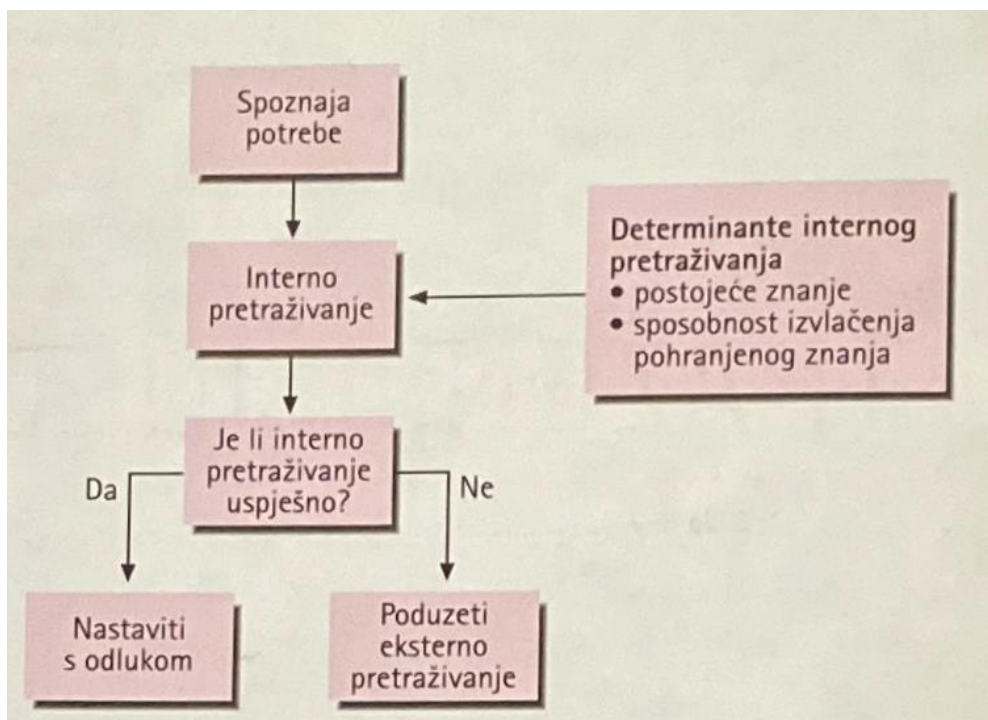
Spoznaja potrebe

Interno pretraživanje

Determinante internog pretraživanja
• postojeće znanje
• sposobnost izvlačenja pohranjenog znanja

Je li interno pretraživanje uspješno?

Da

Ne

Nastaviti s odlukom

Poduzeti eksterno pretraživanje